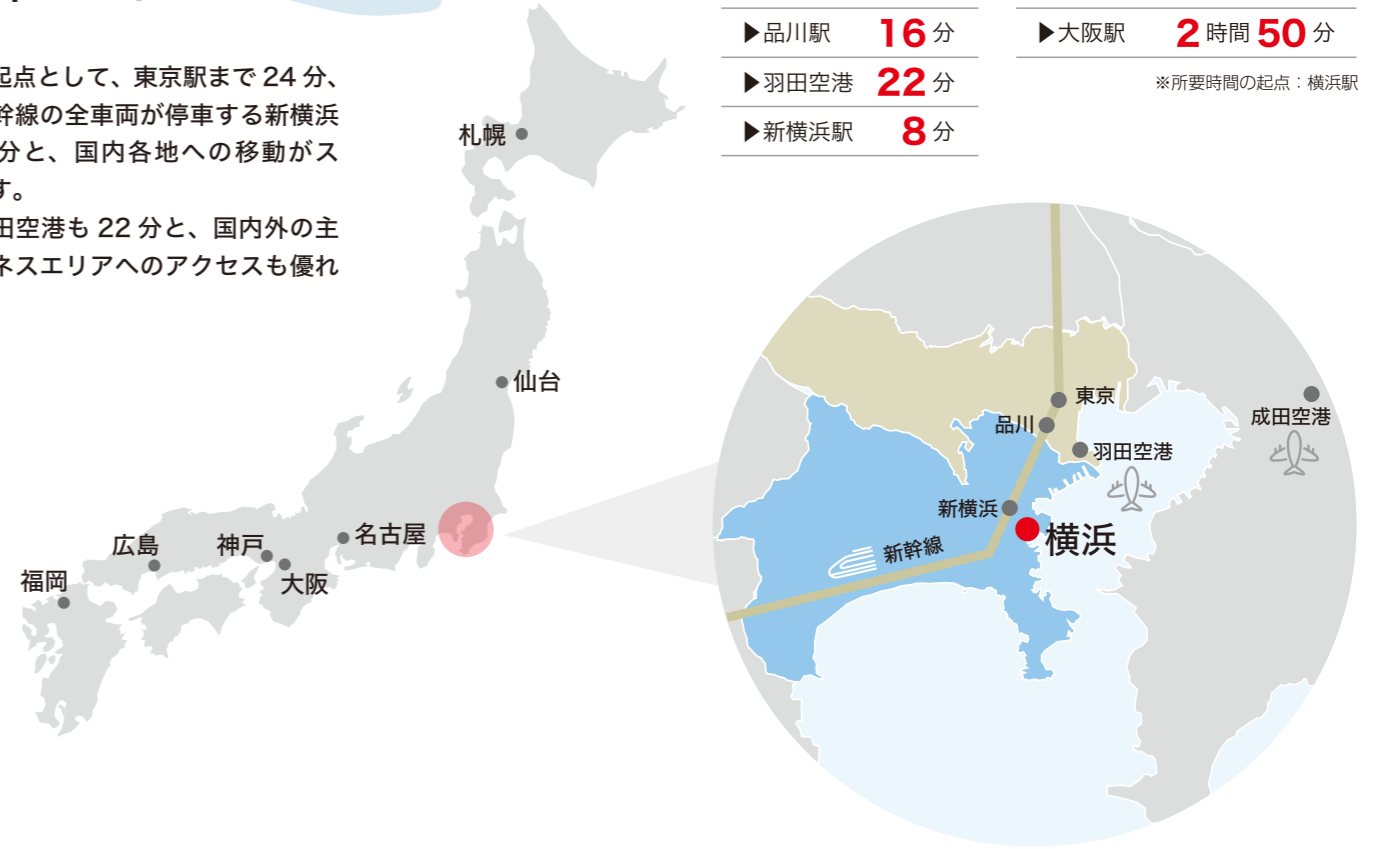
起点として、東京駅まで 24 分、幹線の全車両が停車する新横浜分と、国内各地への移動がスす。
田空港も 22 分と、国内外の主ネスエリアへのアクセスも優れ

| ▶品川駅 | 16 分 |
|---|---|
| ▶羽田空港 | 22 分 |
| ▶新横浜駅 | 8 分 |

| ▶大阪駅 | 2 時間 50 分 |
|---|---|

※所要時間の起点：横浜駅

札幌
仙台
名古屋
神戸
大阪
広島
福岡

東京
品川
羽田空港
成田空港
新横浜
横浜
新幹線